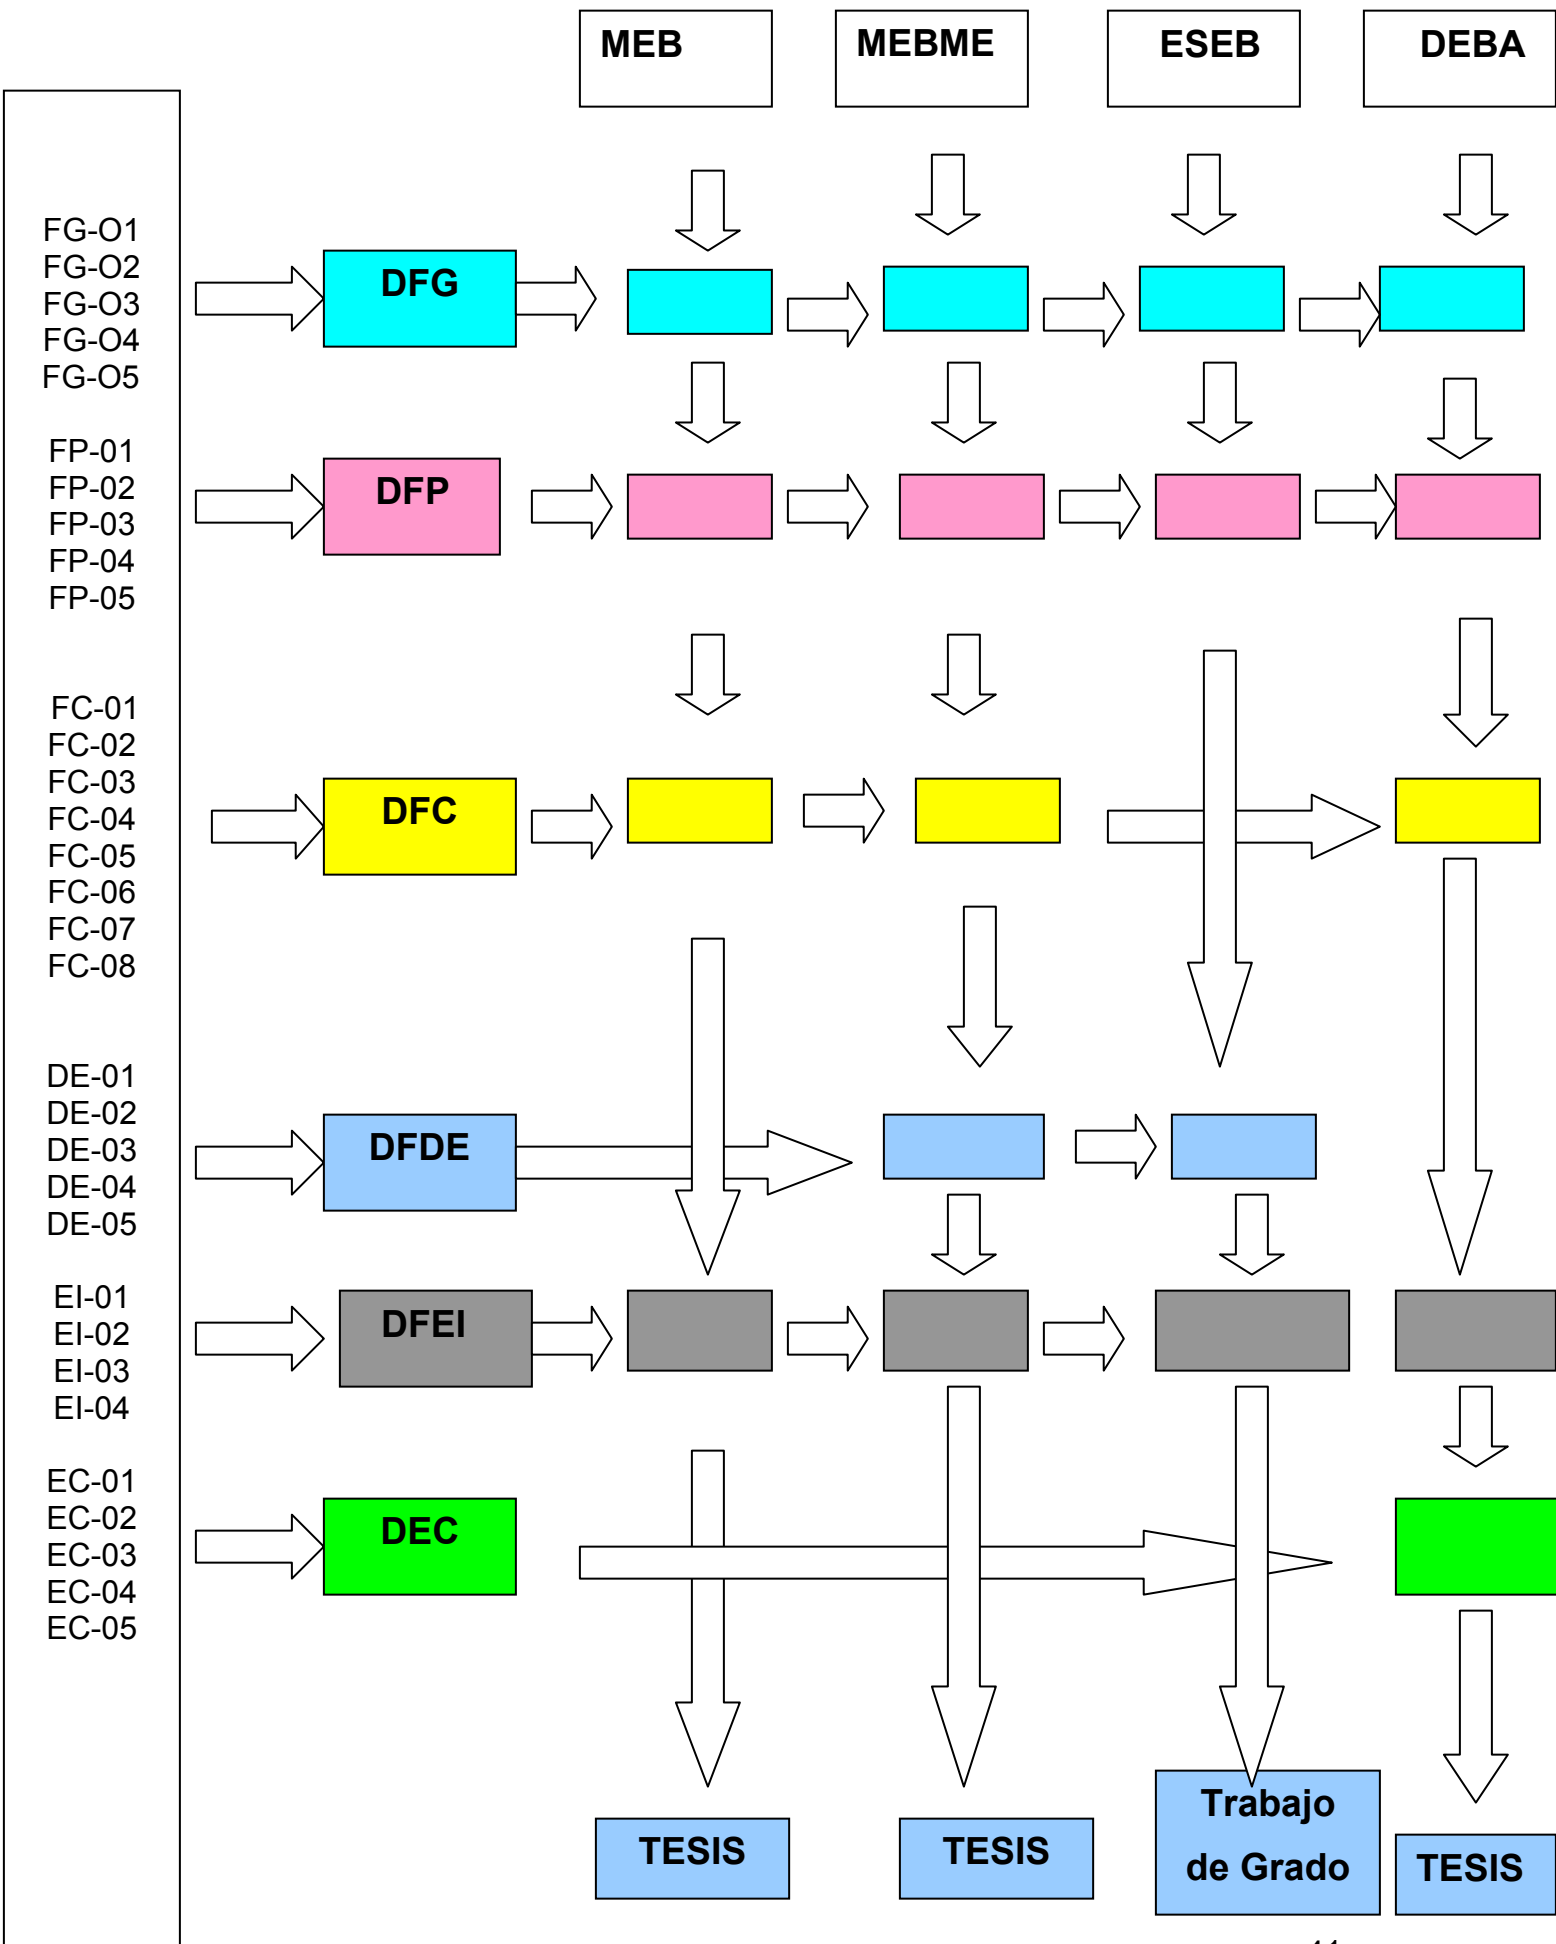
MEB
MEBME
ESEB
DEBA

FG-O1
FG-O2
FG-O3
FG-O4
FG-O5

DFG

FP-01
FP-02
FP-03
FP-04
FP-05

DFP

FC-01
FC-02
FC-03
FC-04
FC-05
FC-06
FC-07
FC-08

DFC

DE-01
DE-02
DE-03
DE-04
DE-05

DFDE

EI-01
EI-02
EI-03
EI-04

DFEI

EC-01
EC-02
EC-03
EC-04
EC-05

DEC

TESIS
TESIS
Trabajo de Grado
TESIS